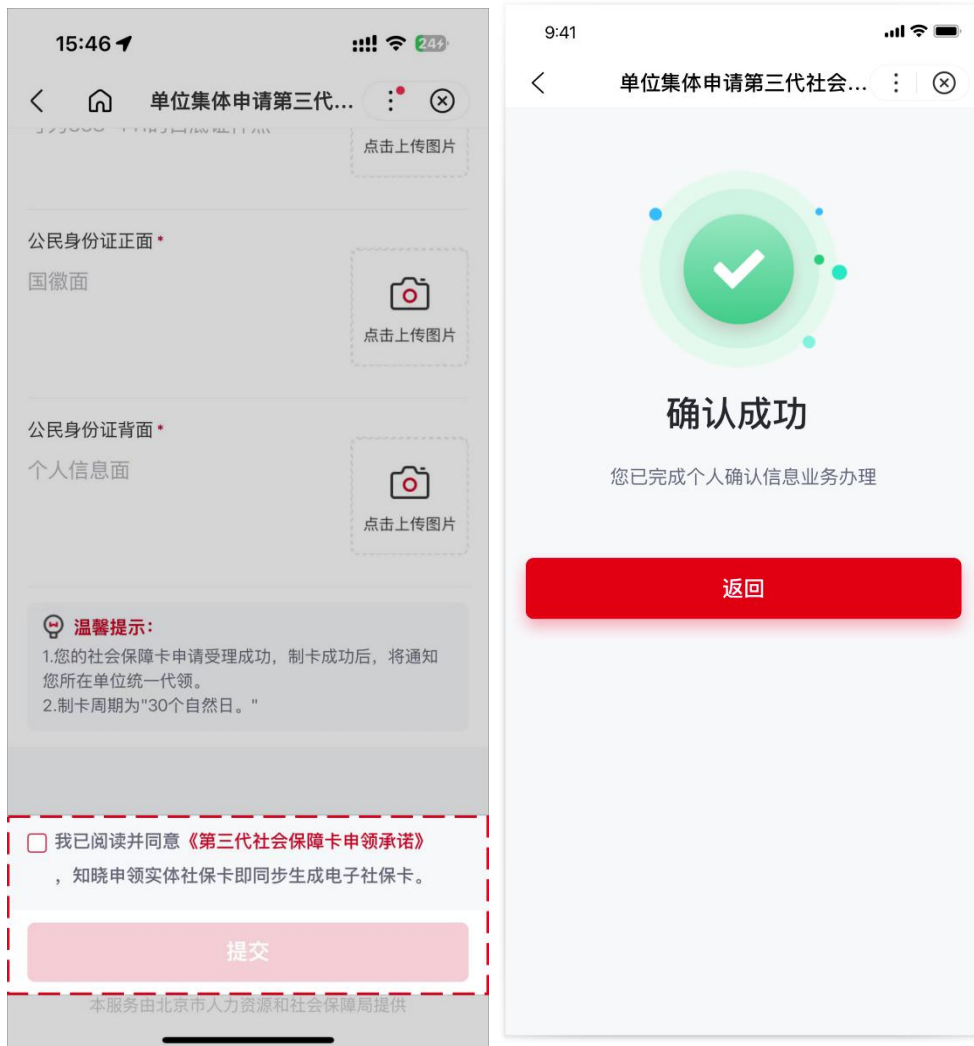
15:46 24

单位集体申请第三代...

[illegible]

点击上传图片

公民身份证正面 *

国徽面

点击上传图片

公民身份证背面 *

个人信息面

点击上传图片

温馨提示:

1.您的社会保障卡申请受理成功，制卡成功后，将通知您所在单位统一代领。
2.制卡周期为"30个自然日。"

我已阅读并同意《第三代社会保障卡申领承诺》，知晓申领实体社保卡即同步生成电子社保卡。

提交

本服务由北京市人力资源和社会保障局提供

9:41

单位集体申请第三代社会...

确认成功

您已完成个人确认信息业务办理

返回